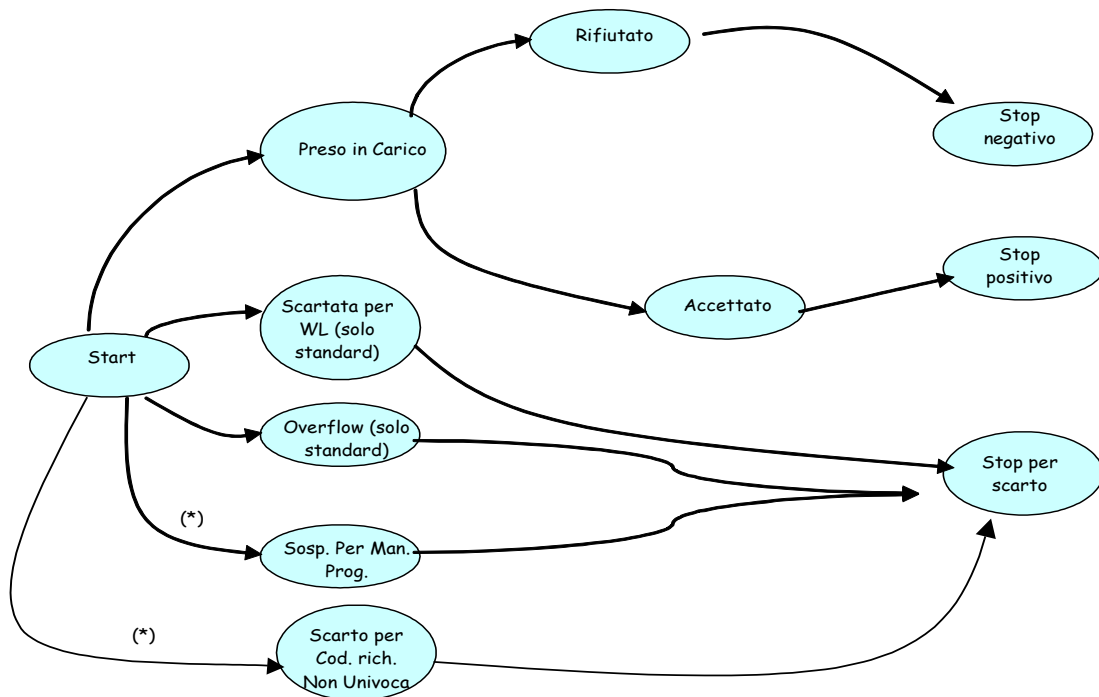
Rifiutato

Stop negativo

Preso in Carico

Stop positivo

Scartata per WL (solo standard)

Accettato

Start

Overflow (solo standard)

Stop per scarto

(*)

Sosp. Per Man. Prog.

(*)

Scarto per Cod. rich. Non Univoca